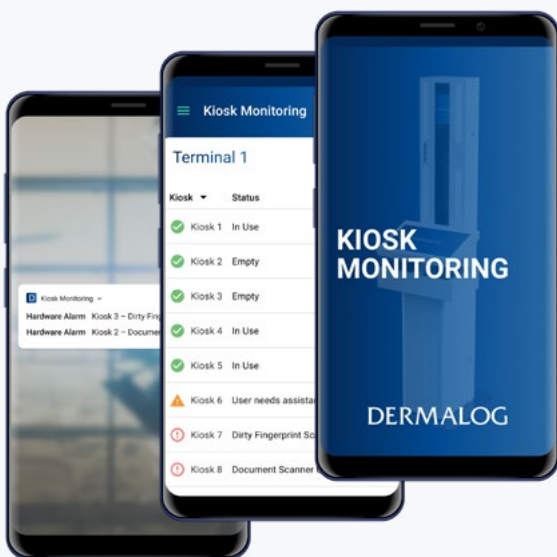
D Kiosk Monitoring
Hardware Alarm Kiosk 3 – Dirty Fing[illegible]
Hardware Alarm Kiosk 2 – Documen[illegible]

Kiosk Monitoring

Terminal 1

| Kiosk | Status |
|---|---|
| Kiosk 1 | In Use |
| Kiosk 2 | Empty |
| Kiosk 3 | Empty |
| Kiosk 4 | In Use |
| Kiosk 5 | In Use |
| Kiosk 6 | User needs assista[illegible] |
| Kiosk 7 | Dirty Fingerprint Sc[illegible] |
| Kiosk 8 | Document Scanner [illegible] |

KIOSK MONITORING

DERMALOG